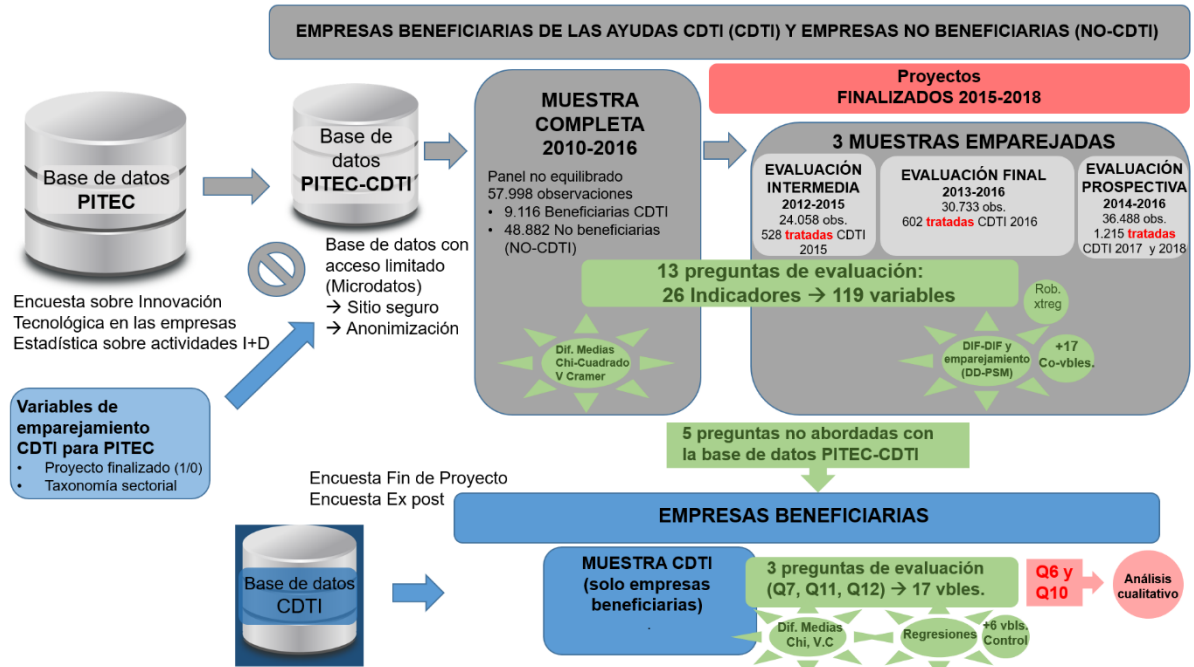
EMPRESAS BENEFICIARIAS DE LAS AYUDAS CDTI (CDTI) Y EMPRESAS NO BENEFICIARIAS (NO-CDTI)

Base de datos PITEC

Encuesta sobre Innovación Tecnológica en las empresas
Estadística sobre actividades I+D

Base de datos PITEC-CDTI

Base de datos con acceso limitado (Microdatos)
→ Sitio seguro
→ Anonimización

Variables de emparejamiento CDTI para PITEC
• Proyecto finalizado (1/0)
• Taxonomía sectorial

MUESTRA COMPLETA 2010-2016

Panel no equilibrado
57.998 observaciones
• 9.116 Beneficiarias CDTI
• 48.882 No beneficiarias (NO-CDTI)

Dif. Medias
Chi-Cuadrado
V Cramer

Proyectos
FINALIZADOS 2015-2018

3 MUESTRAS EMPAREJADAS

EVALUACIÓN INTERMEDIA
2012-2015
24.058 obs.
528 tratadas CDTI 2015

EVALUACIÓN FINAL
2013-2016
30.733 obs.
602 tratadas CDTI 2016

EVALUACIÓN PROSPECTIVA
2014-2016
36.488 obs.
1.215 tratadas CDTI 2017 y 2018

13 preguntas de evaluación:
26 Indicadores → 119 variables

Rob. xtreg

DIF-DIF y emparejamiento (DD-PSM)

+17 Co-vbles.

5 preguntas no abordadas con la base de datos PITEC-CDTI

Encuesta Fin de Proyecto
Encuesta Ex post

EMPRESAS BENEFICIARIAS

Base de datos CDTI

MUESTRA CDTI (solo empresas beneficiarias)

3 preguntas de evaluación (Q7, Q11, Q12) → 17 vbles.

Q6 y Q10

Análisis cualitativo

Dif. Medias
Chi, V.C

Regresiones

+6 vbls. Control